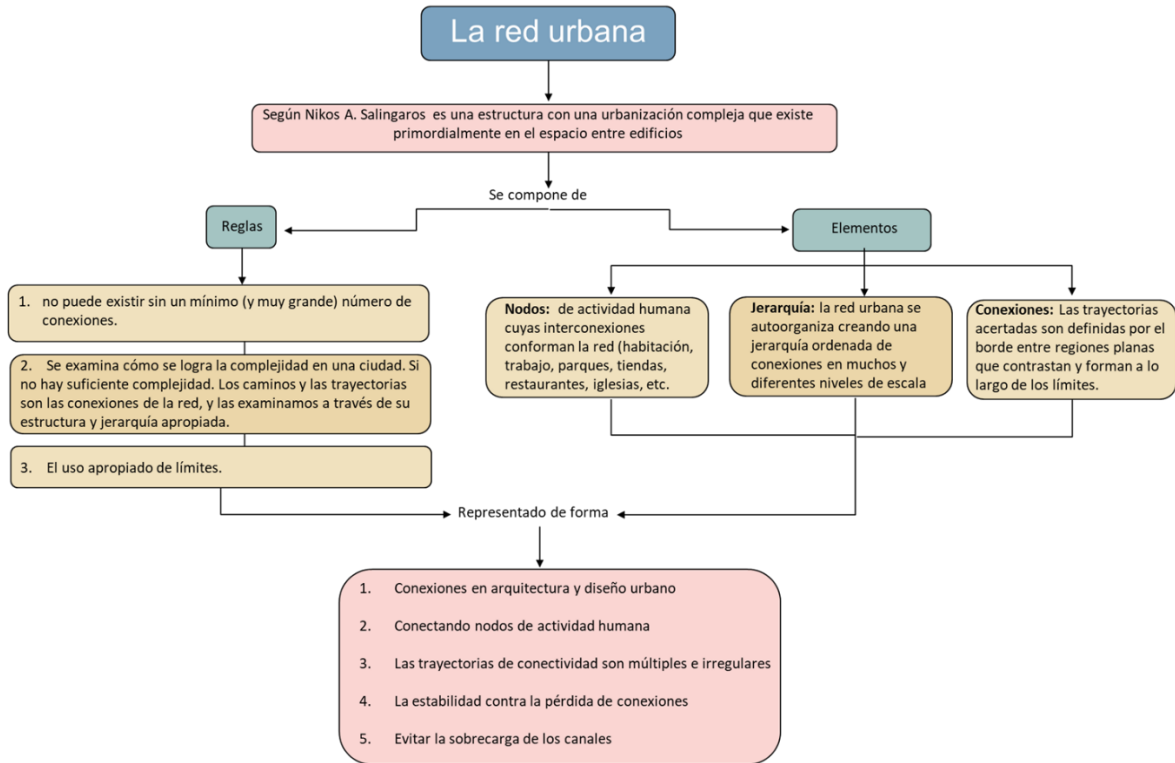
La red urbana

Según Nikos A. Salingaros es una estructura con una urbanización compleja que existe primordialmente en el espacio entre edificios

Se compone de

Reglas

1. no puede existir sin un mínimo (y muy grande) número de conexiones.

2. Se examina cómo se logra la complejidad en una ciudad. Si no hay suficiente complejidad. Los caminos y las trayectorias son las conexiones de la red, y las examinamos a través de su estructura y jerarquía apropiada.

3. El uso apropiado de límites.

Elementos

**Nodos:** de actividad humana cuyas interconexiones conforman la red (habitación, trabajo, parques, tiendas, restaurantes, iglesias, etc.

**Jerarquía:** la red urbana se autoorganiza creando una jerarquía ordenada de conexiones en muchos y diferentes niveles de escala

**Conexiones:** Las trayectorias acertadas son definidas por el borde entre regiones planas que contrastan y forman a lo largo de los límites.

Representado de forma

1. Conexiones en arquitectura y diseño urbano

2. Conectando nodos de actividad humana

3. Las trayectorias de conectividad son múltiples e irregulares

4. La estabilidad contra la pérdida de conexiones

5. Evitar la sobrecarga de los canales